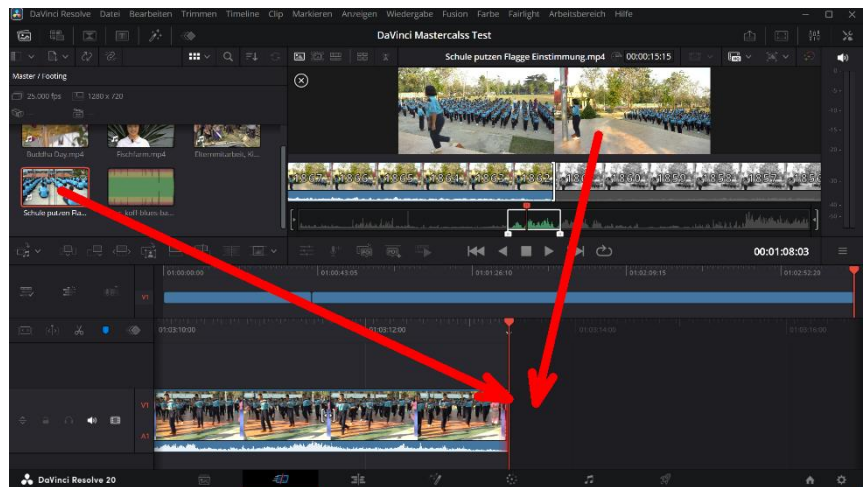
DaVinci Resolve Datei Bearbeiten Trimmen Timeline Clip Markieren Anzeigen Wiedergabe Fusion Farbe Fairlight Arbeitsbereich Hilfe

DaVinci Mastercalss Test

Schule putzen Flagge Einstimmung.mp4 00:00:15:15

Master / Footing

25.000 fps 1280 x 720

Buddha Guy.mp4

Fischfarm.mp4

Elternarbeit, Ki...

Schule putzen Fla...

...kolf-blues-bu...

00:01:08:03

01:00:00:00

01:00:43:05

01:01:26:10

01:02:09:15

01:02:52:20

V1

01:03:10:00

01:03:12:00

01:03:14:00

01:03:16:00

V1

A1

DaVinci Resolve 20